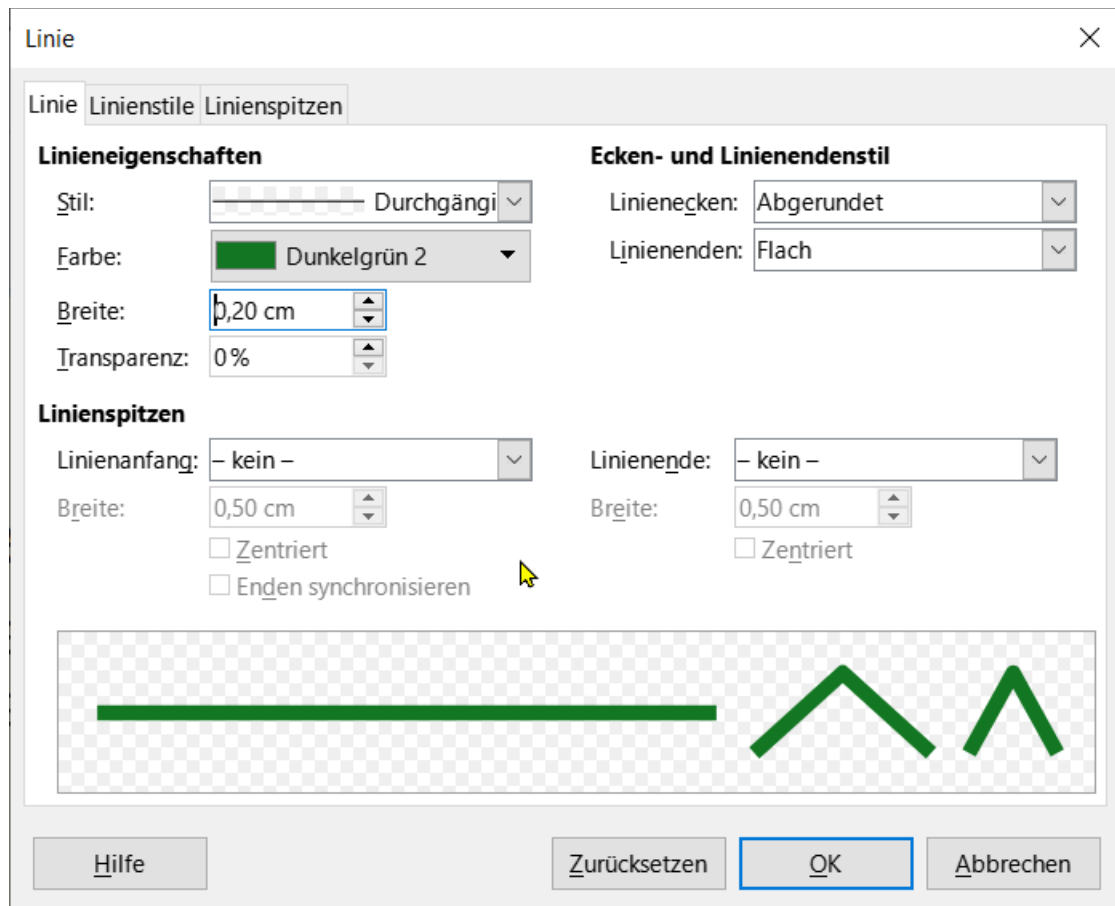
Linie

Linie | Linienstile | Linienspitzen

Linieneigenschaften

Stil: Durchgängi

Farbe: Dunkelgrün 2

Breite: 0,20 cm

Transparenz: 0 %

Ecken- und Linienendenstil

Linienecken: Abgerundet

Linienenden: Flach

Linienspitzen

Linienanfang: – kein –

Breite: 0,50 cm

Zentriert

Enden synchronisieren

Linienende: – kein –

Breite: 0,50 cm

Zentriert

Hilfe

Zurücksetzen

OK

Abbrechen